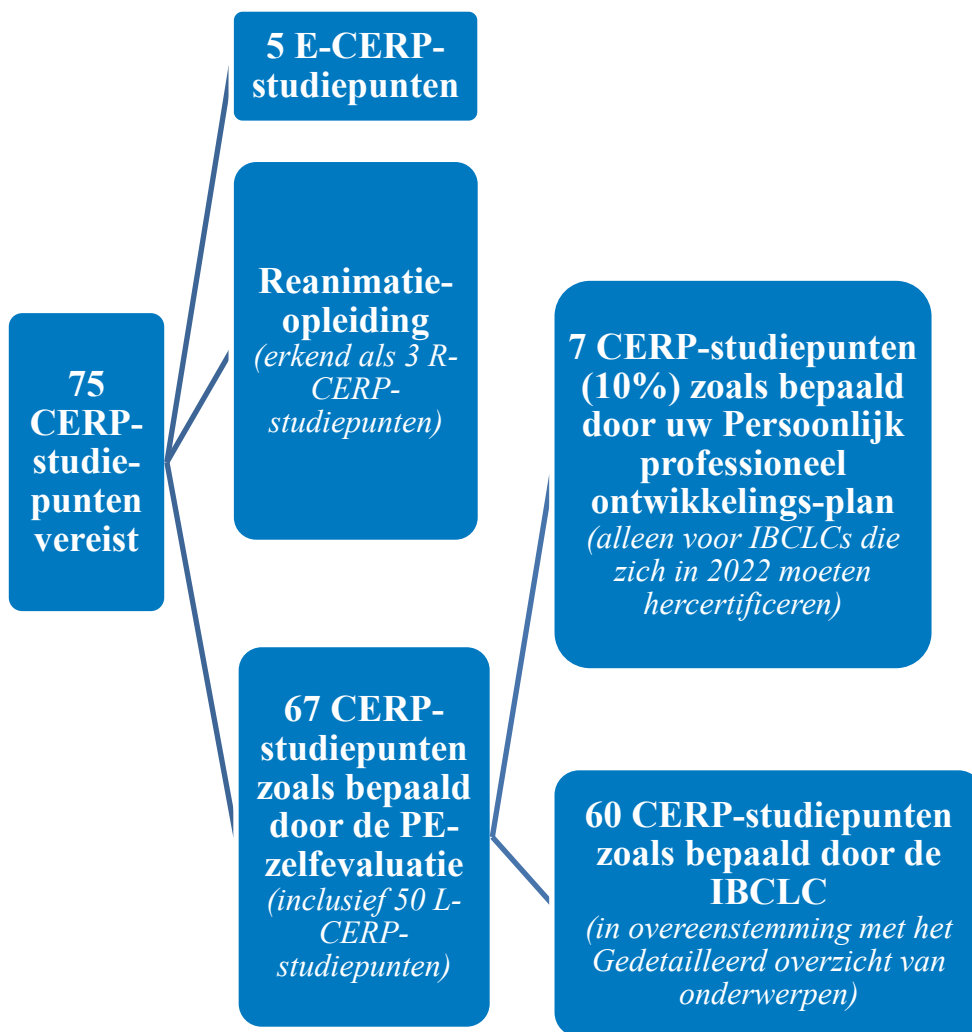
75 CERP-studiepunten vereist

5 E-CERP-studiepunten

Reanimatie-opleiding
(erkend als 3 R-CERP-studiepunten)

67 CERP-studiepunten zoals bepaald door de PE-zelfevaluatie
(inclusief 50 L-CERP-studiepunten)

7 CERP-studiepunten (10%) zoals bepaald door uw Persoonlijk professioneel ontwikkelings-plan
(alleen voor IBCLCs die zich in 2022 moeten hercertificeren)

60 CERP-studiepunten zoals bepaald door de IBCLC
(in overeenstemming met het Gedetailleerd overzicht van onderwerpen)